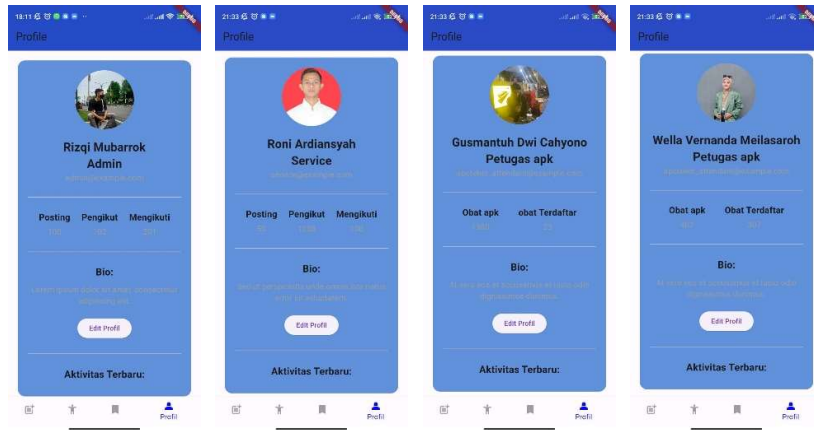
18:11
Profile
Rizqi Mubarrok
Admin
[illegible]
Posting
Pengikut
Mengikuti
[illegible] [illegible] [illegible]
Bio:
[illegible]
Edit Profil
Aktivitas Terbaru:
Profil

21:33
Profile
Roni Ardiansyah
Service
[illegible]
Posting
Pengikut
Mengikuti
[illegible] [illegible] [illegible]
Bio:
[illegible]
Edit Profil
Aktivitas Terbaru:
Profil

21:33
Profile
Gusmantuh Dwi Cahyono
Petugas apk
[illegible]
Obat apk
obat Terdaftar
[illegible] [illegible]
Bio:
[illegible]
Edit Profil
Aktivitas Terbaru:
Profil

21:33
Profile
Wella Vernanda Meilasaroh
Petugas apk
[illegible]
Obat apk
Obat Terdaftar
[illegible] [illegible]
Bio:
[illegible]
Edit Profil
Aktivitas Terbaru:
Profil